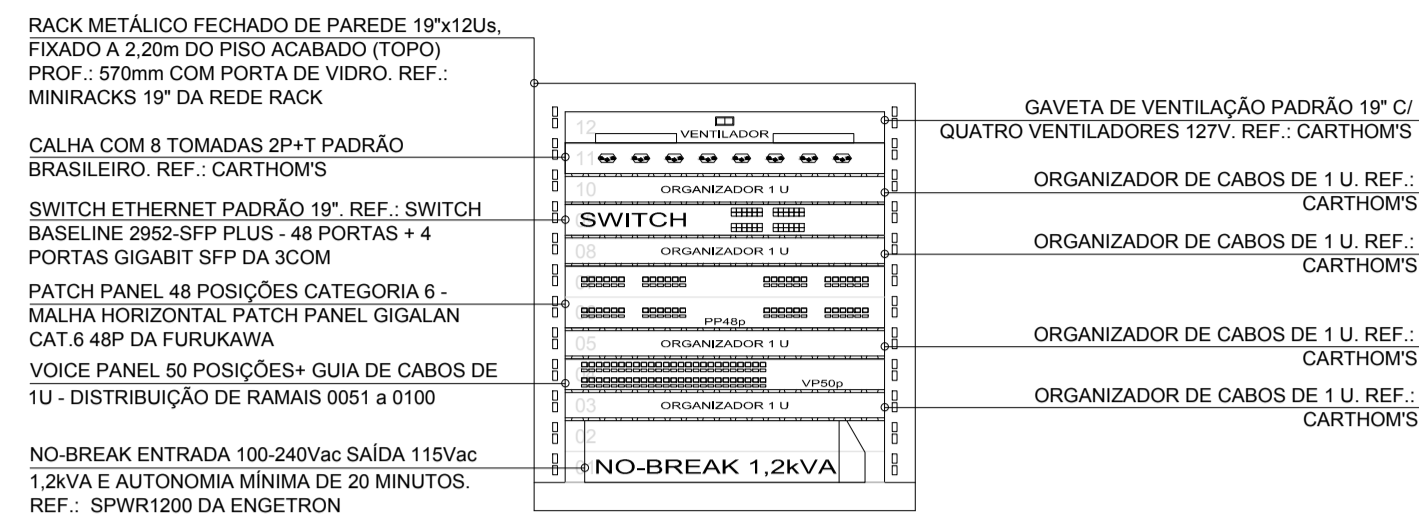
RACK METÁLICO FECHADO DE PAREDE 19"x12Us, FIXADO A 2,20m DO PISO ACABADO (TOPO) PROF.: 570mm COM PORTA DE VIDRO. REF.: MINIRACKS 19" DA REDE RACK

CALHA COM 8 TOMADAS 2P+T PADRÃO BRASILEIRO. REF.: CARTHOM'S

SWITCH ETHERNET PADRÃO 19". REF.: SWITCH BASELINE 2952-SFP PLUS - 48 PORTAS + 4 PORTAS GIGABIT SFP DA 3COM

PATCH PANEL 48 POSIÇÕES CATEGORIA 6 - MALHA HORIZONTAL PATCH PANEL GIGALAN CAT.6 48P DA FURUKAWA

VOICE PANEL 50 POSIÇÕES+ GUIA DE CABOS DE 1U - DISTRIBUIÇÃO DE RAMAIS 0051 a 0100

NO-BREAK ENTRADA 100-240Vac SAÍDA 115Vac 1,2kVA E AUTONOMIA MÍNIMA DE 20 MINUTOS. REF.: SPWR1200 DA ENGETRON

12
VENTILADOR
11
10
ORGANIZADOR 1 U
SWITCH
08
ORGANIZADOR 1 U
PP48p
05
ORGANIZADOR 1 U
VP50p
03
ORGANIZADOR 1 U
02
NO-BREAK 1,2kVA

GAVETA DE VENTILAÇÃO PADRÃO 19" C/ QUATRO VENTILADORES 127V. REF.: CARTHOM'S

ORGANIZADOR DE CABOS DE 1 U. REF.: CARTHOM'S

ORGANIZADOR DE CABOS DE 1 U. REF.: CARTHOM'S

ORGANIZADOR DE CABOS DE 1 U. REF.: CARTHOM'S

ORGANIZADOR DE CABOS DE 1 U. REF.: CARTHOM'S